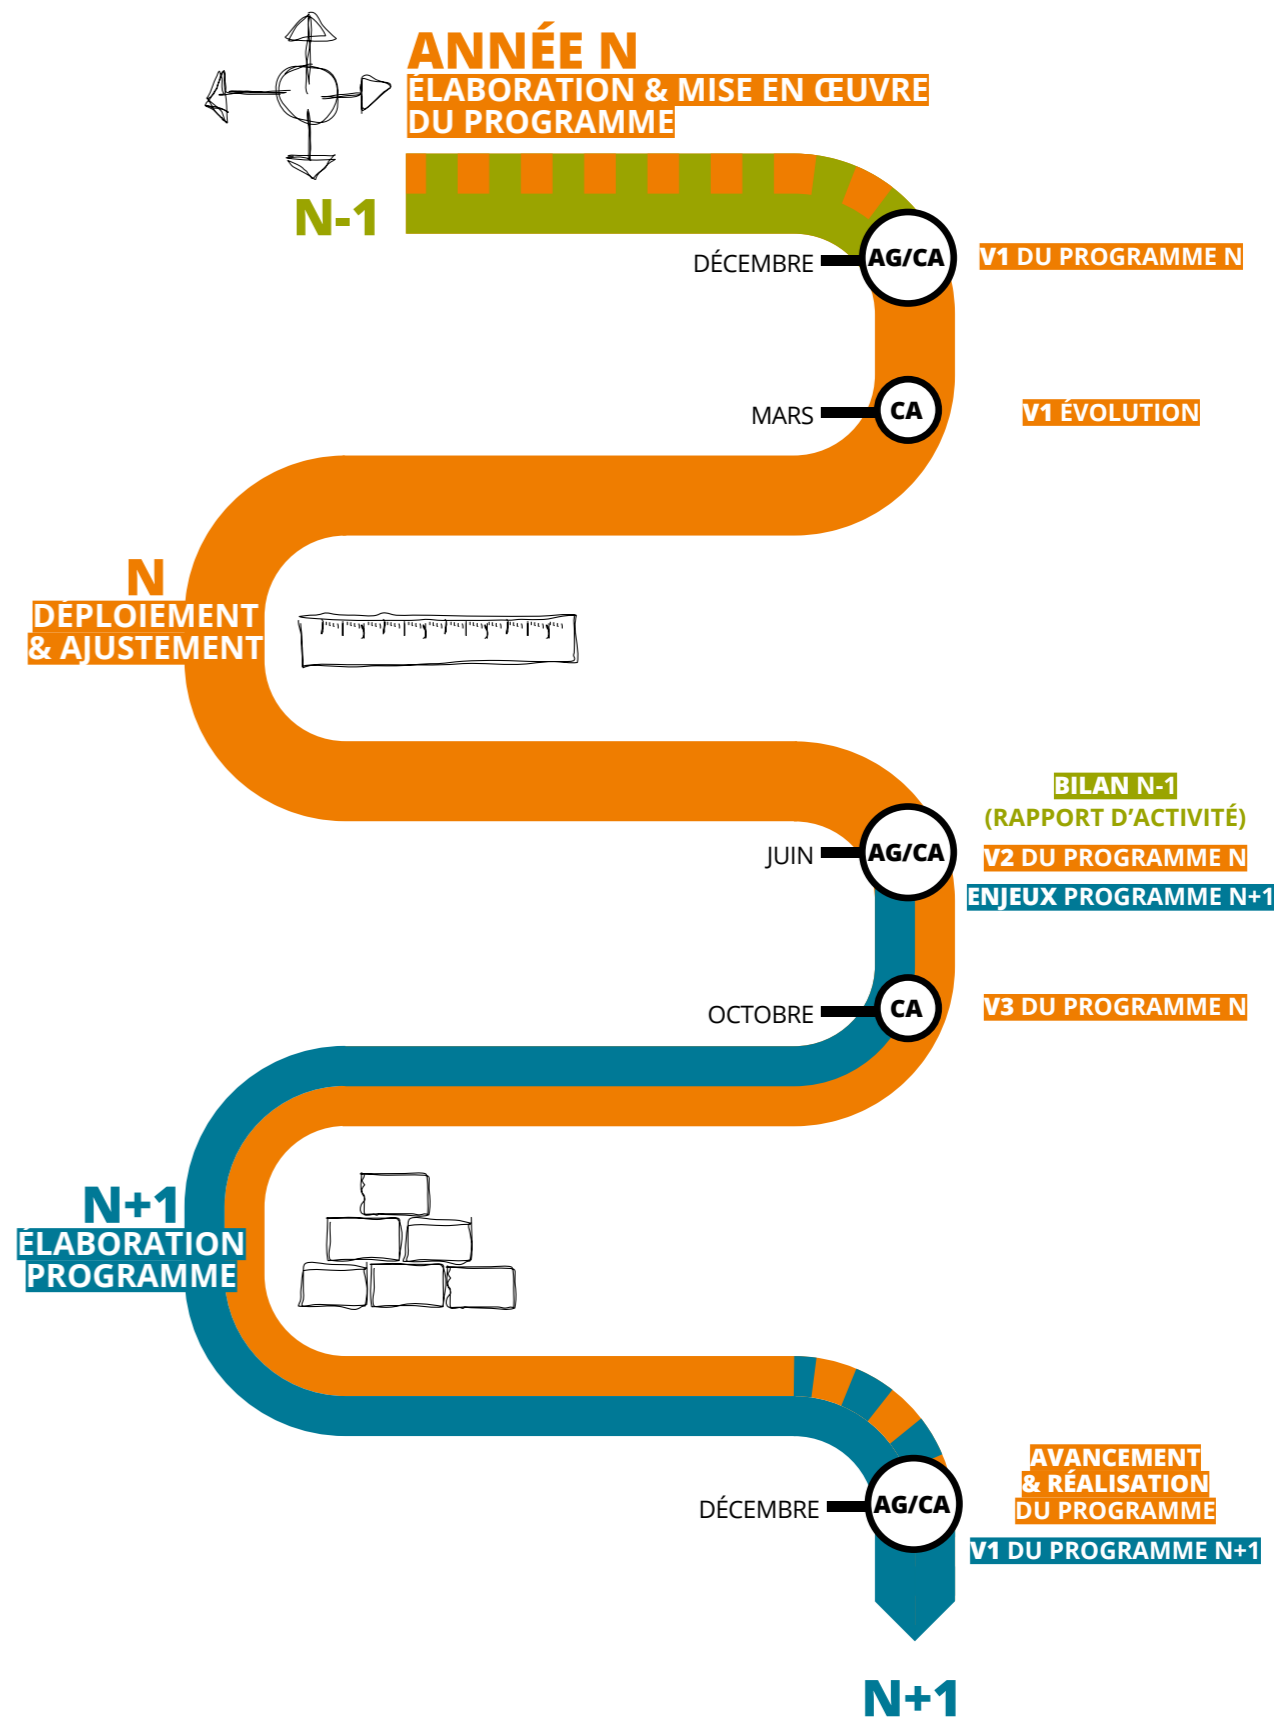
ANNÉE N
ÉLABORATION & MISE EN ŒUVRE DU PROGRAMME

N-1

DÉCEMBRE AG/CA V1 DU PROGRAMME N

MARS CA V1 ÉVOLUTION

N
DÉPLOIEMENT & AJUSTEMENT

BILAN N-1
(RAPPORT D'ACTIVITÉ)
JUIN AG/CA V2 DU PROGRAMME N
ENJEUX PROGRAMME N+1

OCTOBRE CA V3 DU PROGRAMME N

N+1
ÉLABORATION PROGRAMME

AVANCEMENT & RÉALISATION DU PROGRAMME
DÉCEMBRE AG/CA
V1 DU PROGRAMME N+1

N+1